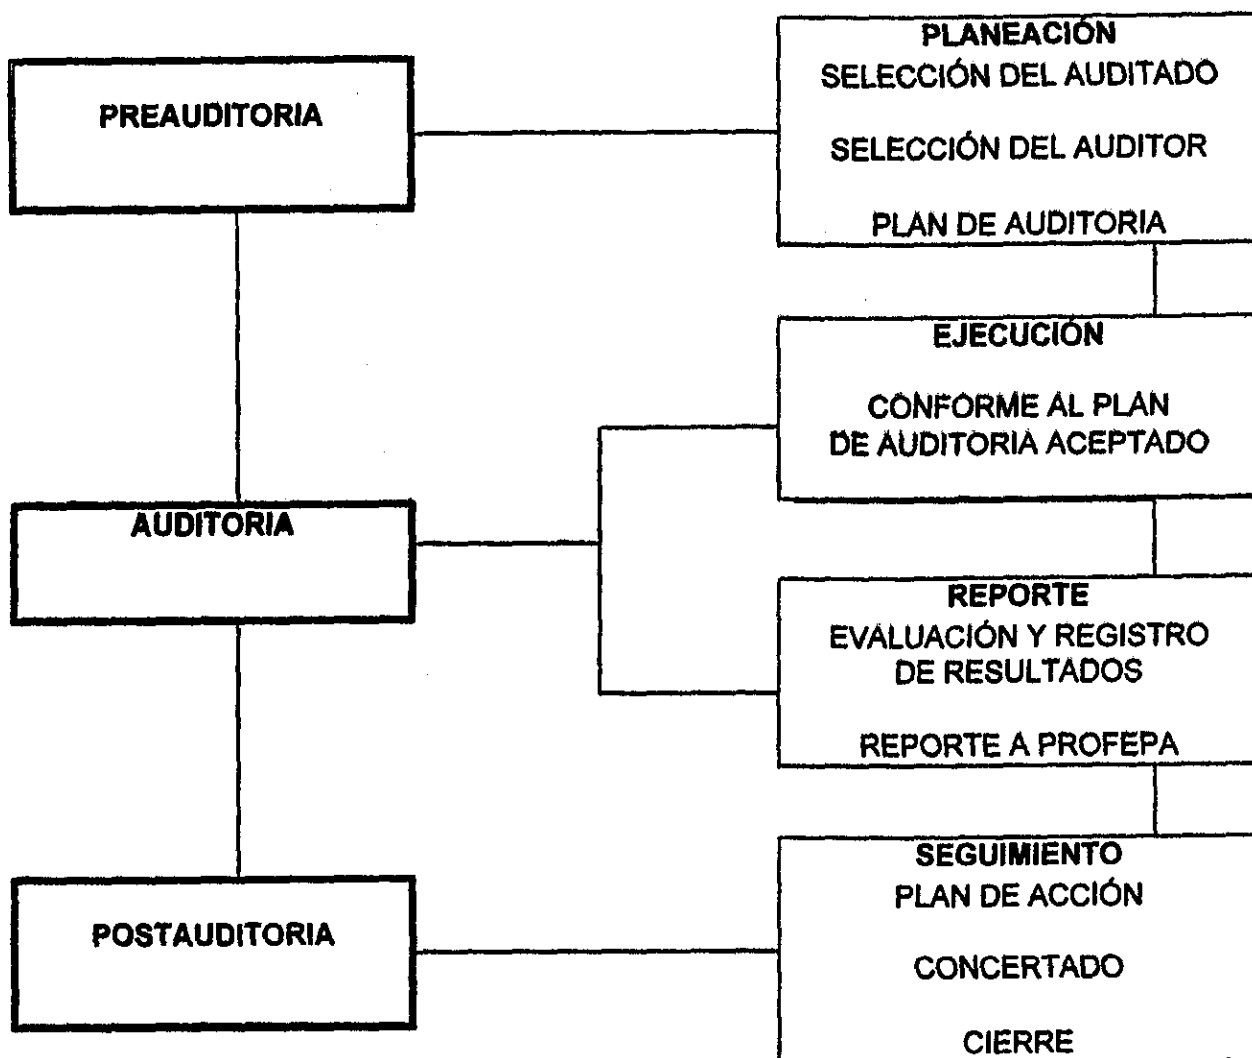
PREAUDITORIA

PLANEACIÓN
SELECCIÓN DEL AUDITADO

SELECCIÓN DEL AUDITOR

PLAN DE AUDITORIA

EJECUCIÓN

CONFORME AL PLAN DE AUDITORIA ACEPTADO

AUDITORIA

REPORTE
EVALUACIÓN Y REGISTRO DE RESULTADOS

REPORTE A PROFEPA

POSTAUDITORIA

SEGUIMIENTO
PLAN DE ACCIÓN

CONCERTADO

CIERRE